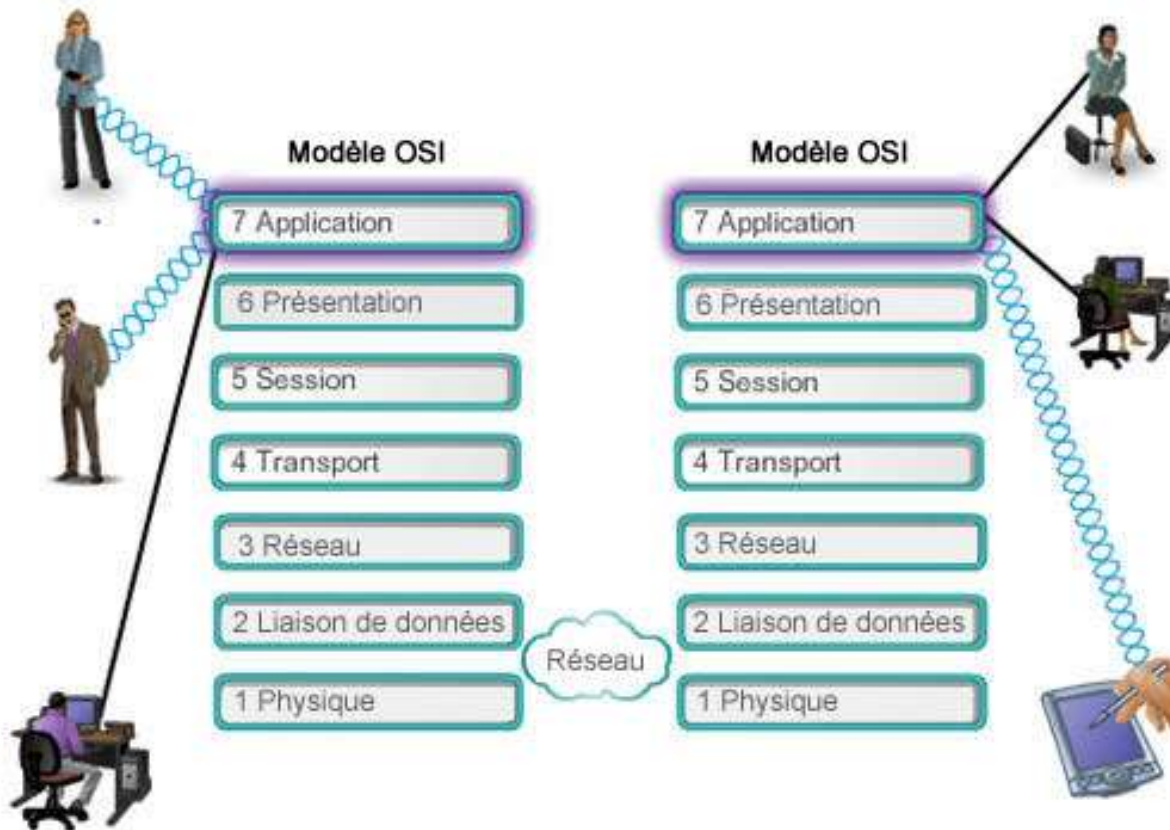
Modèle OSI

7 Application
6 Présentation
5 Session
4 Transport
3 Réseau
2 Liaison de données
1 Physique

Réseau

Modèle OSI

7 Application
6 Présentation
5 Session
4 Transport
3 Réseau
2 Liaison de données
1 Physique